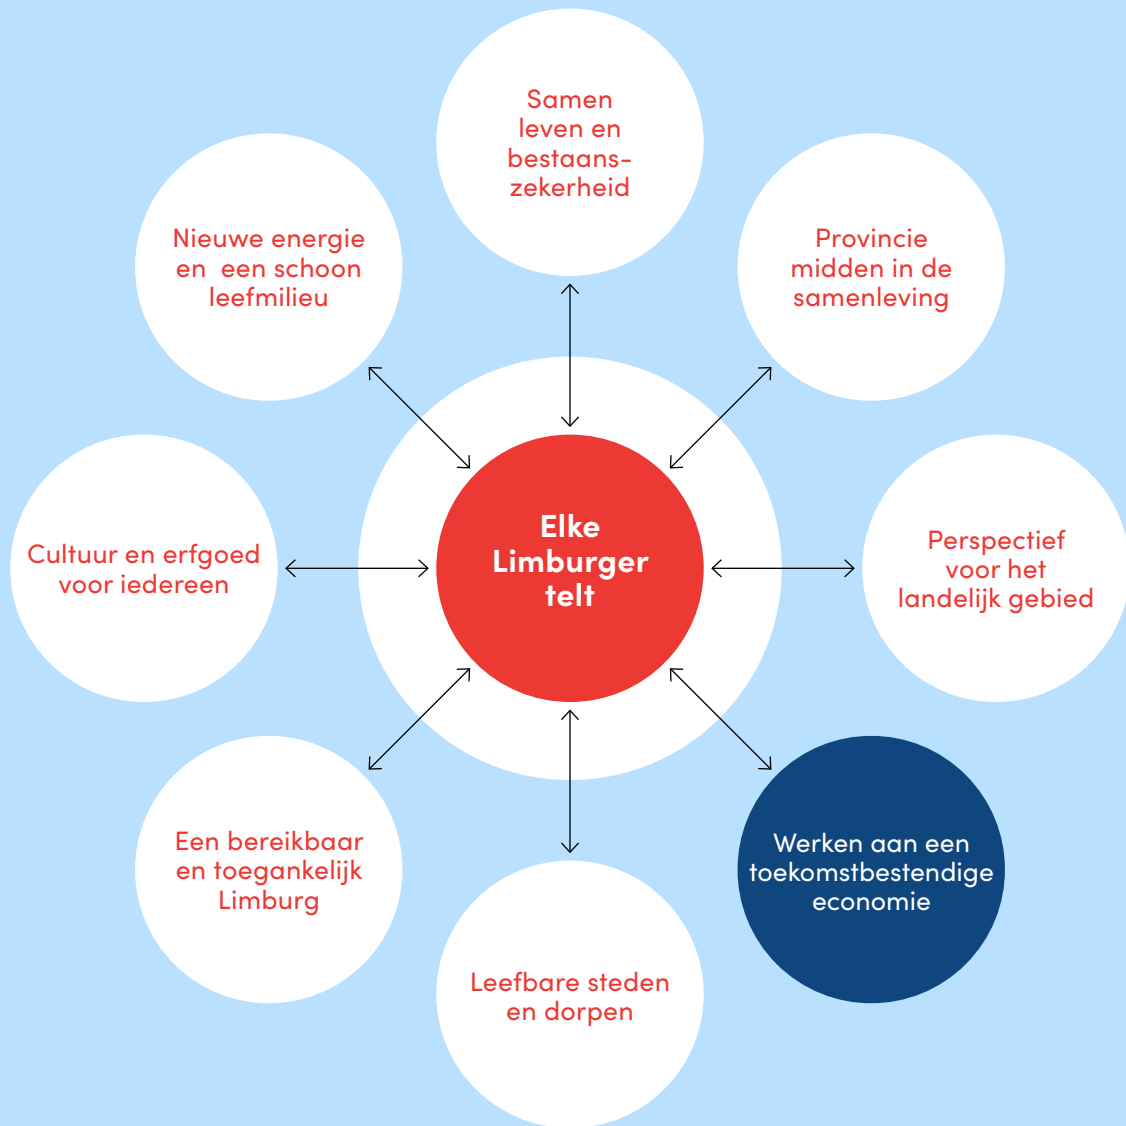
Samen leven en bestaanszekerheid

Nieuwe energie en een schoon leefmilieu

Provincie midden in de samenleving

Cultuur en erfgoed voor iedereen

Elke Limburger telt

Perspectief voor het landelijk gebied

Een bereikbaar en toegankelijk Limburg

Werken aan een toekomstbestendige economie

Leefbare steden en dorpen